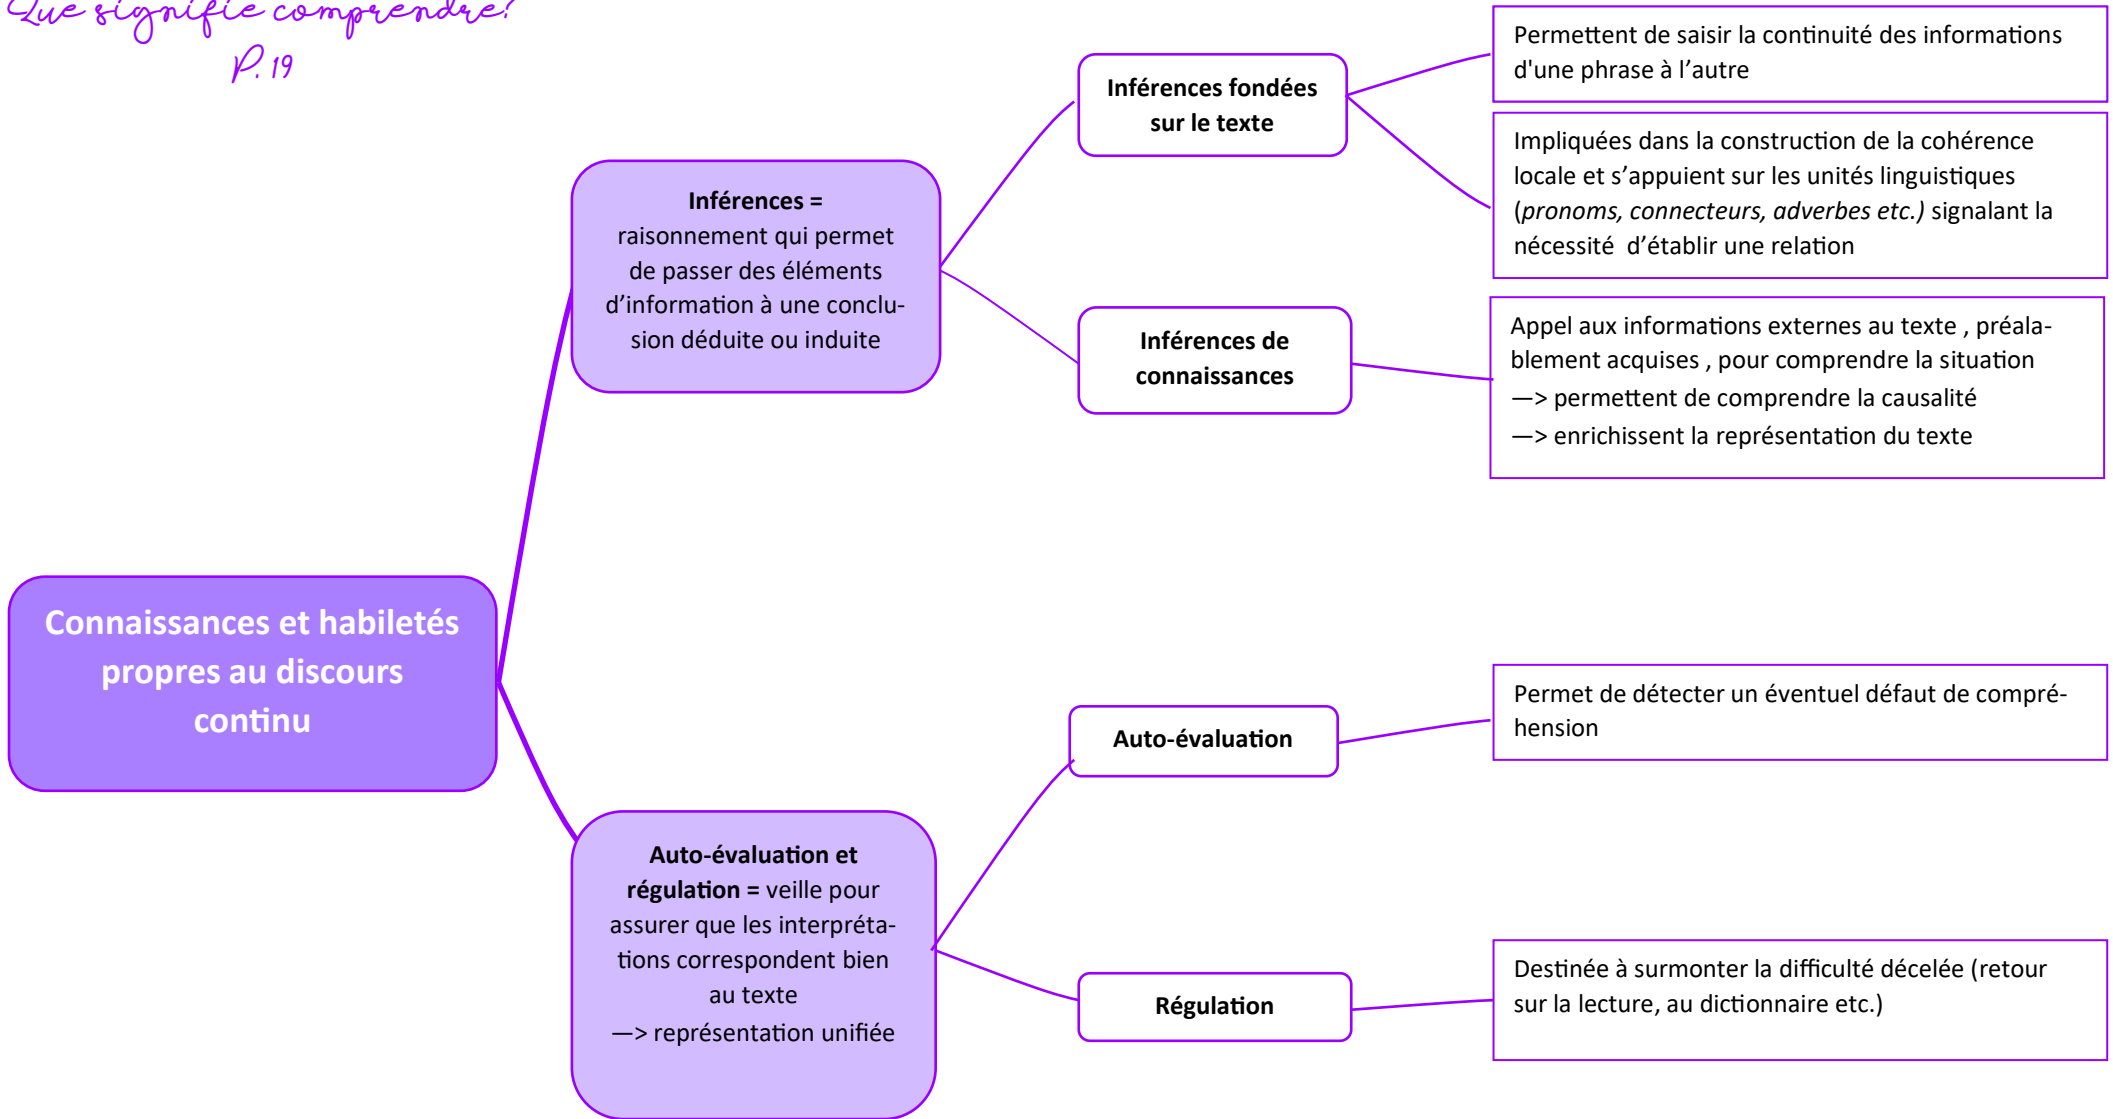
Que signifie comprendre?
P. 19

Connaissances et habiletés propres au discours continu

Inférences = raisonnement qui permet de passer des éléments d'information à une conclusion déduite ou induite

Inférences fondées sur le texte

Permettent de saisir la continuité des informations d'une phrase à l'autre

Impliquées dans la construction de la cohérence locale et s'appuient sur les unités linguistiques (*pronoms, connecteurs, adverbes etc.)* signalant la nécessité d'établir une relation

Inférences de connaissances

Appel aux informations externes au texte , préalablement acquises , pour comprendre la situation
—> permettent de comprendre la causalité
—> enrichissent la représentation du texte

Auto-évaluation et régulation = veille pour assurer que les interprétations correspondent bien au texte
—> représentation unifiée

Auto-évaluation

Permet de détecter un éventuel défaut de compréhension

Régulation

Destinée à surmonter la difficulté décelée (retour sur la lecture, au dictionnaire etc.)